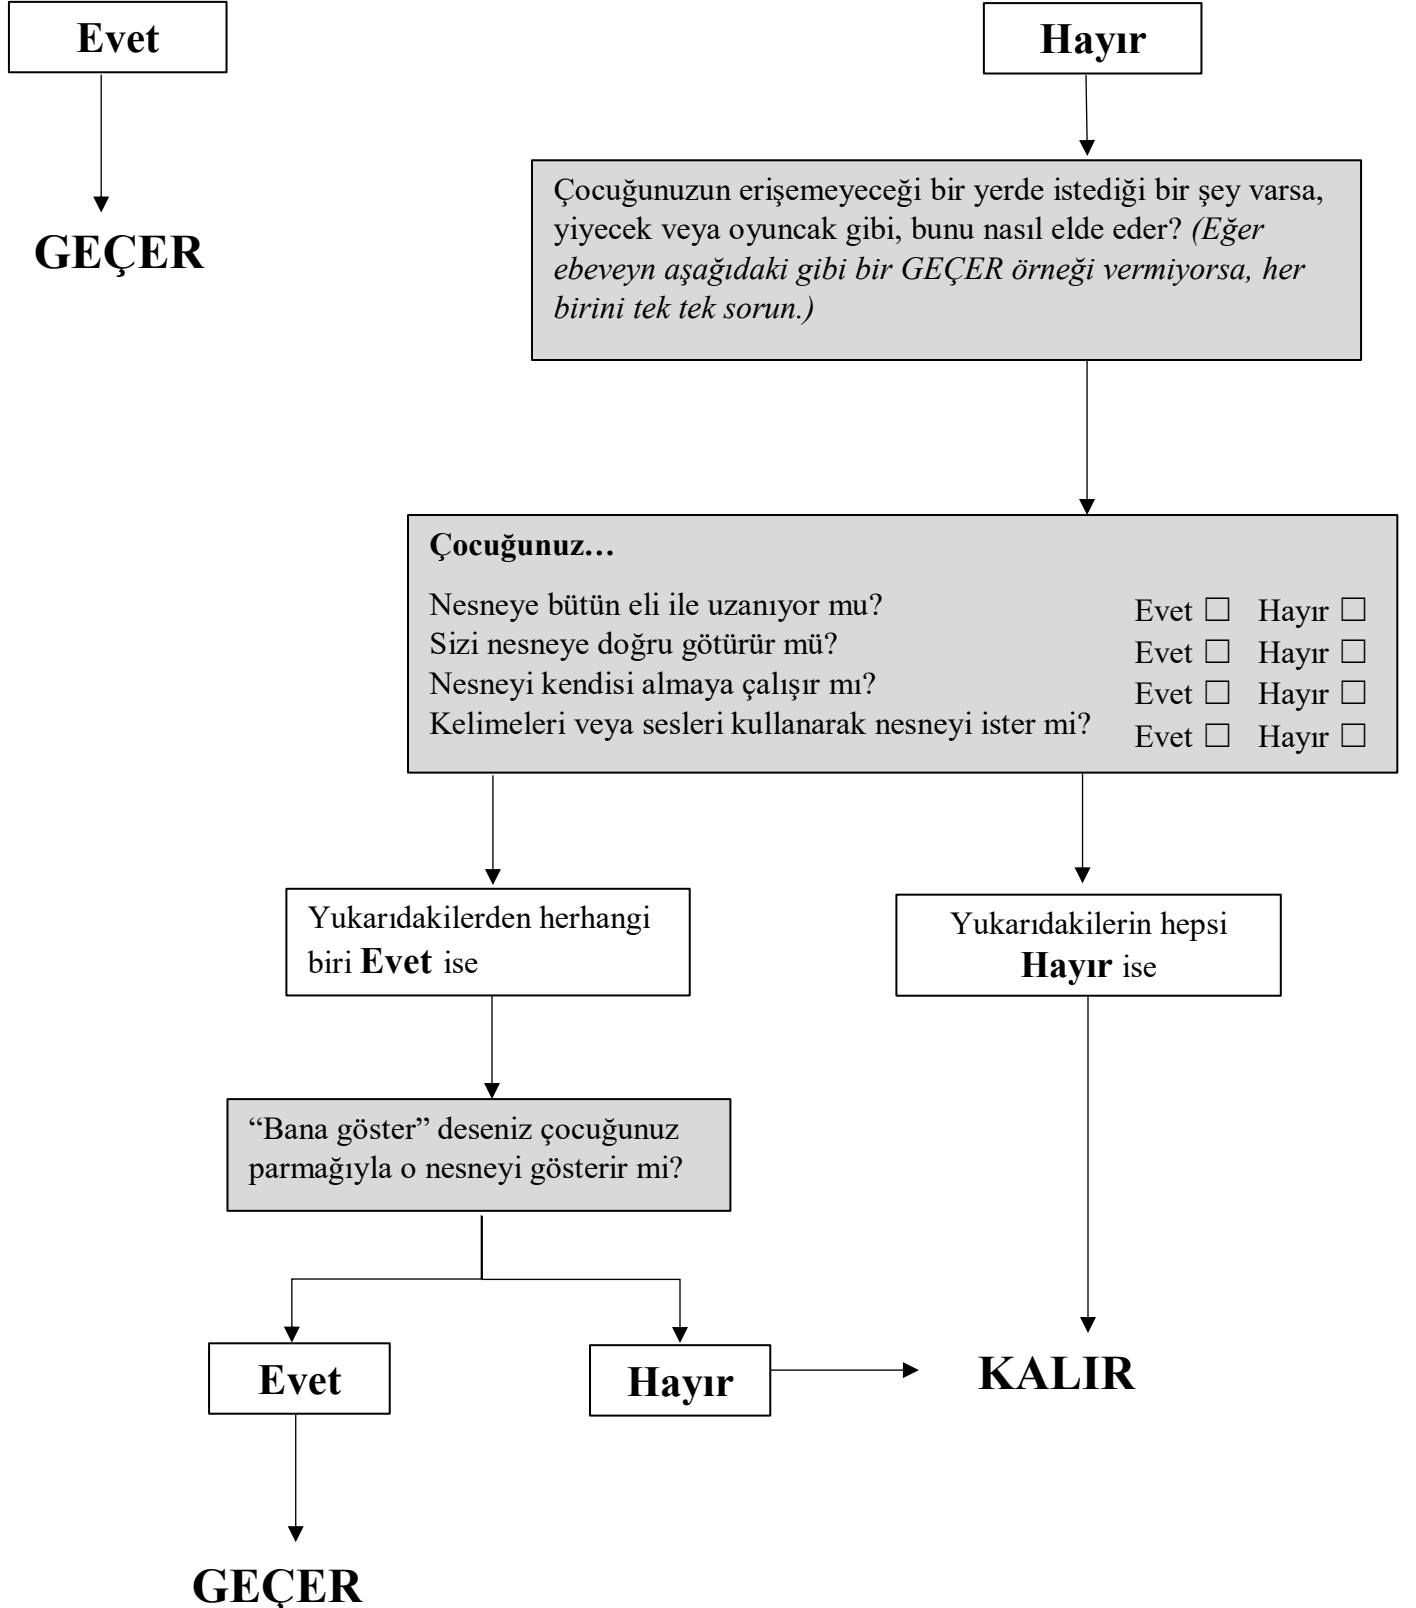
Evet

GEÇER

Hayır

Çocuğunuzun erişemeyeceği bir yerde istediği bir şey varsa, yiyecek veya oyuncak gibi, bunu nasıl elde eder? *(Eğer ebeveyn aşağıdaki gibi bir GEÇER örneği vermiyorsa, her birini tek tek sorun.)*

**Çocuğunuz…**

Nesneye bütün eli ile uzanıyor mu? Evet ☐ Hayır ☐
Sizi nesneye doğru götürür mü? Evet ☐ Hayır ☐
Nesneyi kendisi almaya çalışır mı? Evet ☐ Hayır ☐
Kelimeleri veya sesleri kullanarak nesneyi ister mi? Evet ☐ Hayır ☐

Yukarıdakilerden herhangi biri **Evet** ise

Yukarıdakilerin hepsi **Hayır** ise

"Bana göster" deseniz çocuğunuz parmağıyla o nesneyi gösterir mi?

Evet

Hayır

KALIR

GEÇER